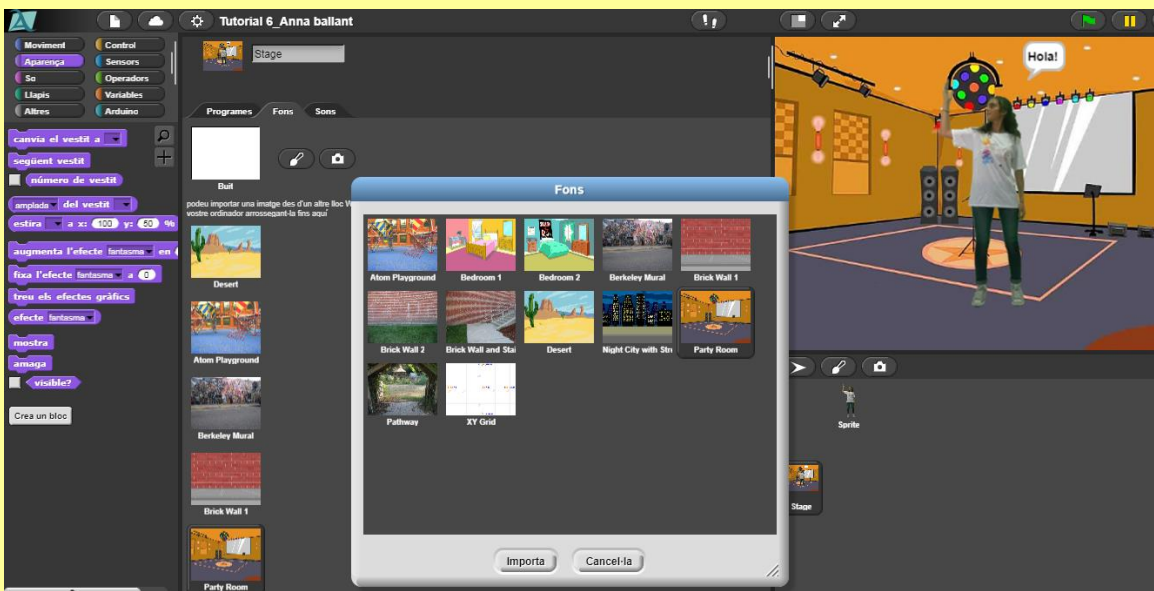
Tutorial 6_Anna ballant

Moviment
Control
Aparença
Sensors
So
Operadors
Llapis
Variables
Altres
Arduino

canvia el vestit a
següent vestit
número de vestit
amplada del vestit
estira a x: 100 y: 50 %
augmenta l'efecte fantasma en
fixa l'efecte fantasma a 0
treu els efectes gràfics
efecte fantasma
mostra
amaga
visible?
Crea un bloc

Stage
Programes
Fons
Sons
Buit
podeu importar una imatge des d'un altre lloc W vostre ordinador arrossegant-la fins aquí
Desert
Atom Playground
Berkeley Mural
Brick Wall 1
Party Room

Fons
Atom Playground
Bedroom 1
Bedroom 2
Berkeley Mural
Brick Wall 1
Brick Wall 2
Brick Wall and Stai
Desert
Night City with Str
Party Room
Pathway
XY Grid
Importa
Cancel·la

Hola!
Sprite
Stage